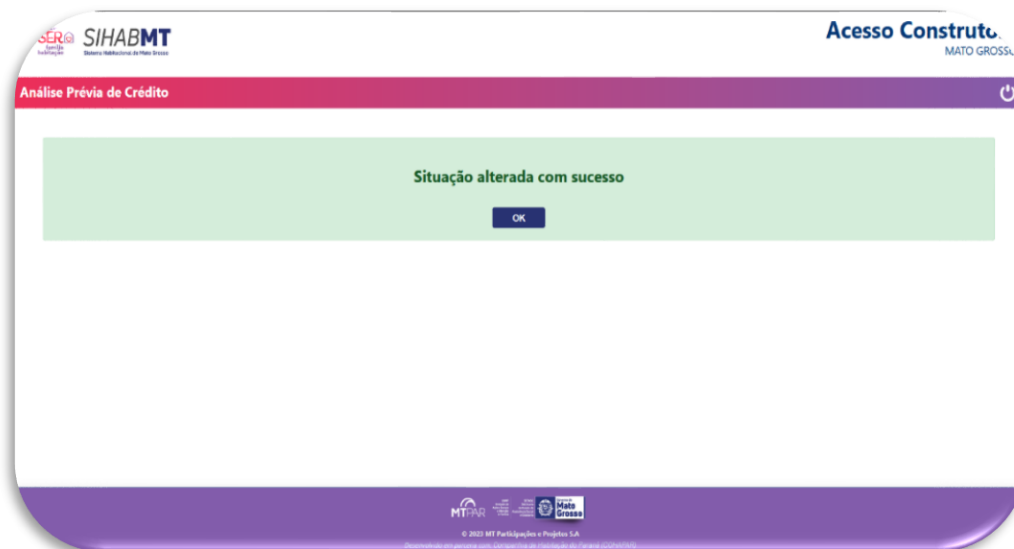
SER Família Habitação SIHABMT Sistema Habitacional de Mato Grosso

Acesso Constru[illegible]
MATO GROSS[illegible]

Análise Prévia de Crédito

Situação alterada com sucesso

OK

MTPAR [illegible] Mato Grosso

© 2023 MT Participações e Projetos S.A
Desenvolvido em parceria com Companhia de Habitação do Paraná (COHAPAR)